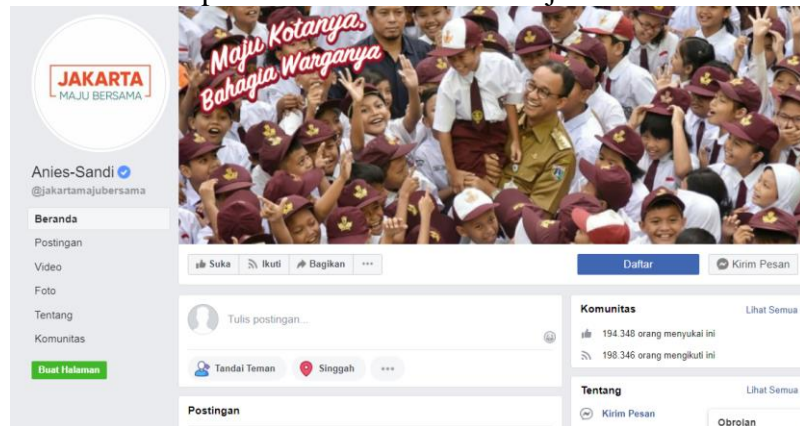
JAKARTA
MAJU BERSAMA

Anies-Sandi
@jakartamajubersama

Beranda
Postingan
Video
Foto
Tentang
Komunitas
Buat Halaman

Maju Kotanya, Bahagia Warganya

Suka
Ikuti
Bagikan
···
Daftar
Kirim Pesan

Tulis postingan...
Tandai Teman
Singgah
···

Postingan

Komunitas
Lihat Semua
194.348 orang menyukai ini
198.346 orang mengikuti ini

Tentang
Lihat Semua
Kirim Pesan
Obrolan